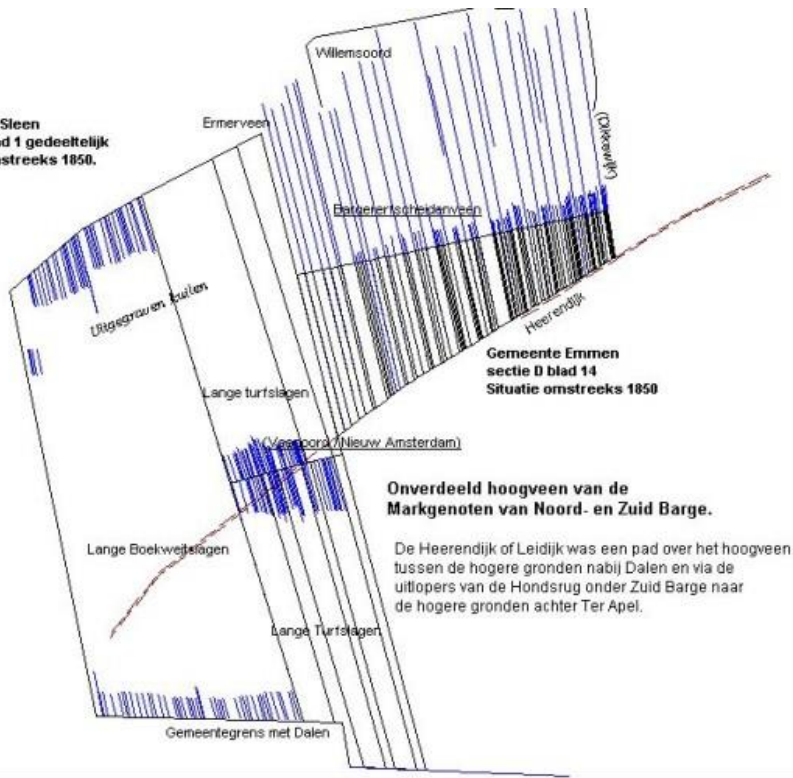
Sleen
d 1 gedeeltelijk
mstreeks 1850.

Willemsoord

Ermerveen

(Oldeweijk)

Bargerertscheidenveen

Uitgegraven kuilen

Heerendijk

Gemeente Emmen
sectie D blad 14
Situatie omstreeks 1850

Lange turfslagen

(Veenoord / Nieuw Amsterdam)

Onverdeeld hoogveen van de Markgenoten van Noord- en Zuid Barge.

De Heerendijk of Leidijk was een pad over het hoogveen tussen de hogere gronden nabij Dalen en via de uitlopers van de Hondsrug onder Zuid Barge naar de hogere gronden achter Ter Apel.

Lange Boekweitslagen

Lange Turfslagen

Gemeentegrens met Dalen